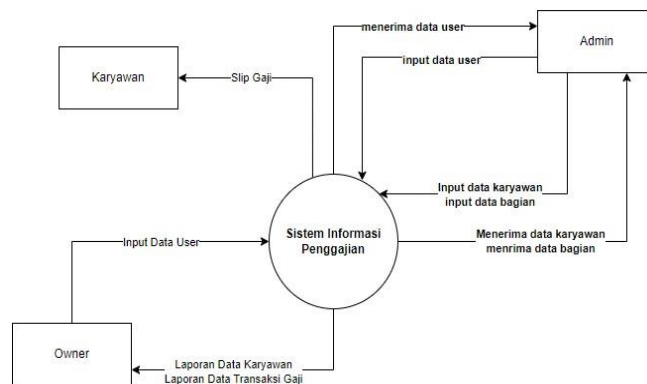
Admin

menerima data user

input data user

Karyawan

Slip Gaji

Input data karyawan
input data bagian

Sistem Informasi Penggajian

Input Data User

Menerima data karyawan
menrima data bagian

Owner

Laporan Data Karyawan
Laporan Data Transaksi Gaji